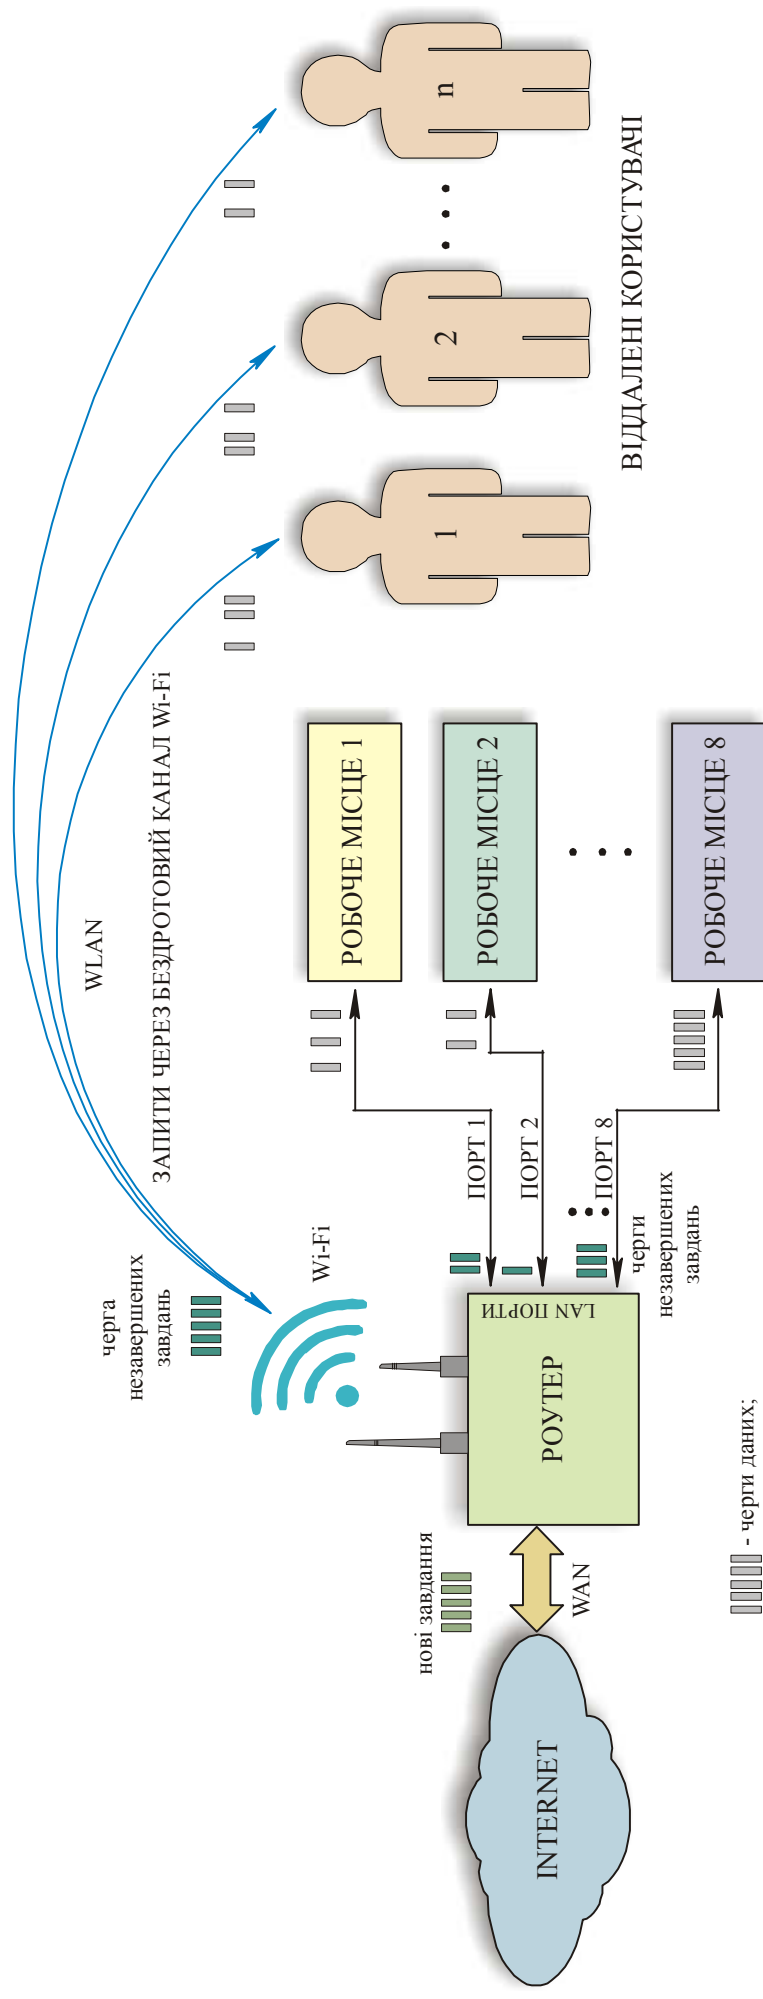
черга незавершених завдань

Wi-Fi

WLAN

ЗАПИТИ ЧЕРЕЗ БЕЗДРОТОВИЙ КАНАЛ Wi-Fi

n

2

1

ВІДДАЛЕНІ КОРИСТУВАЧІ

РОБОЧЕ МІСЦЕ 1

РОБОЧЕ МІСЦЕ 2

РОБОЧЕ МІСЦЕ 8

ПОРТ 1

ПОРТ 2

ПОРТ 8

черги незавершених завдань

LAN ПОРТИ

РОУТЕР

нові завдання

WAN

INTERNET

- черги даних;